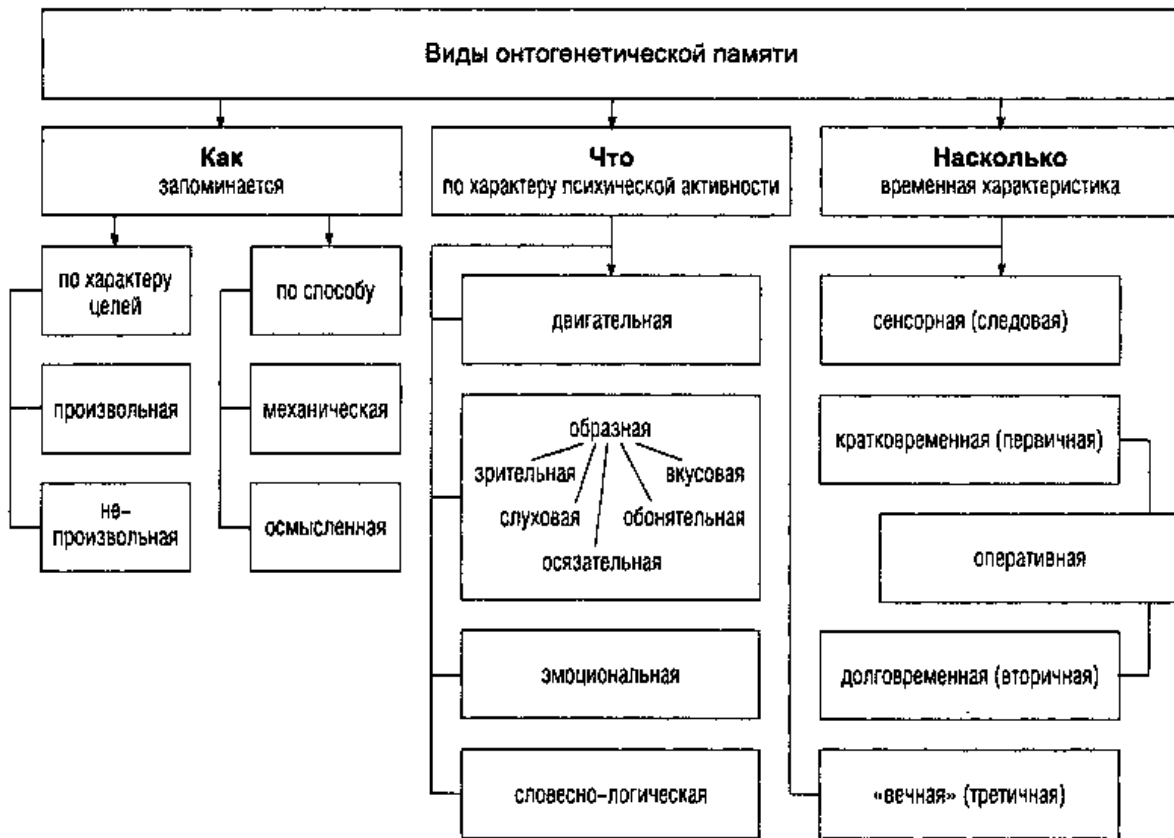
Виды онтогенетической памяти

**Как**
запоминается

по характеру целей

произвольная

не-произвольная

по способу

механическая

осмысленная

**Что**
по характеру психической активности

двигательная

образная
зрительная
вкусовая
слуховая
обонятельная
осязательная

эмоциональная

словесно-логическая

**Насколько**
временная характеристика

сенсорная (следовая)

кратковременная (первичная)

оперативная

долговременная (вторичная)

«вечная» (третичная)